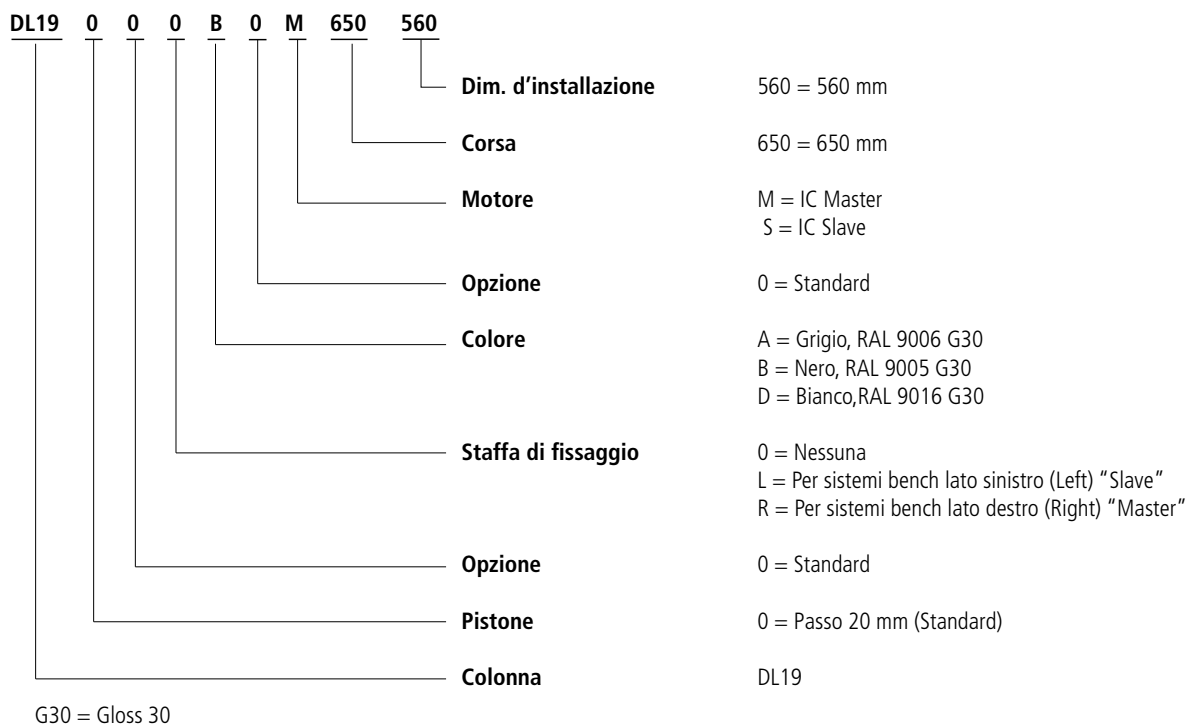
DL19 0 0 0 B 0 M 650 560

Dim. d’installazione 560 = 560 mm

Corsa 650 = 650 mm

Motore M = IC Master
S = IC Slave

Opzione 0 = Standard

Colore A = Grigio, RAL 9006 G30
B = Nero, RAL 9005 G30
D = Bianco,RAL 9016 G30

Staffa di fissaggio 0 = Nessuna
L = Per sistemi bench lato sinistro (Left) “Slave”
R = Per sistemi bench lato destro (Right) “Master”

Opzione 0 = Standard

Pistone 0 = Passo 20 mm (Standard)

Colonna DL19

G30 = Gloss 30